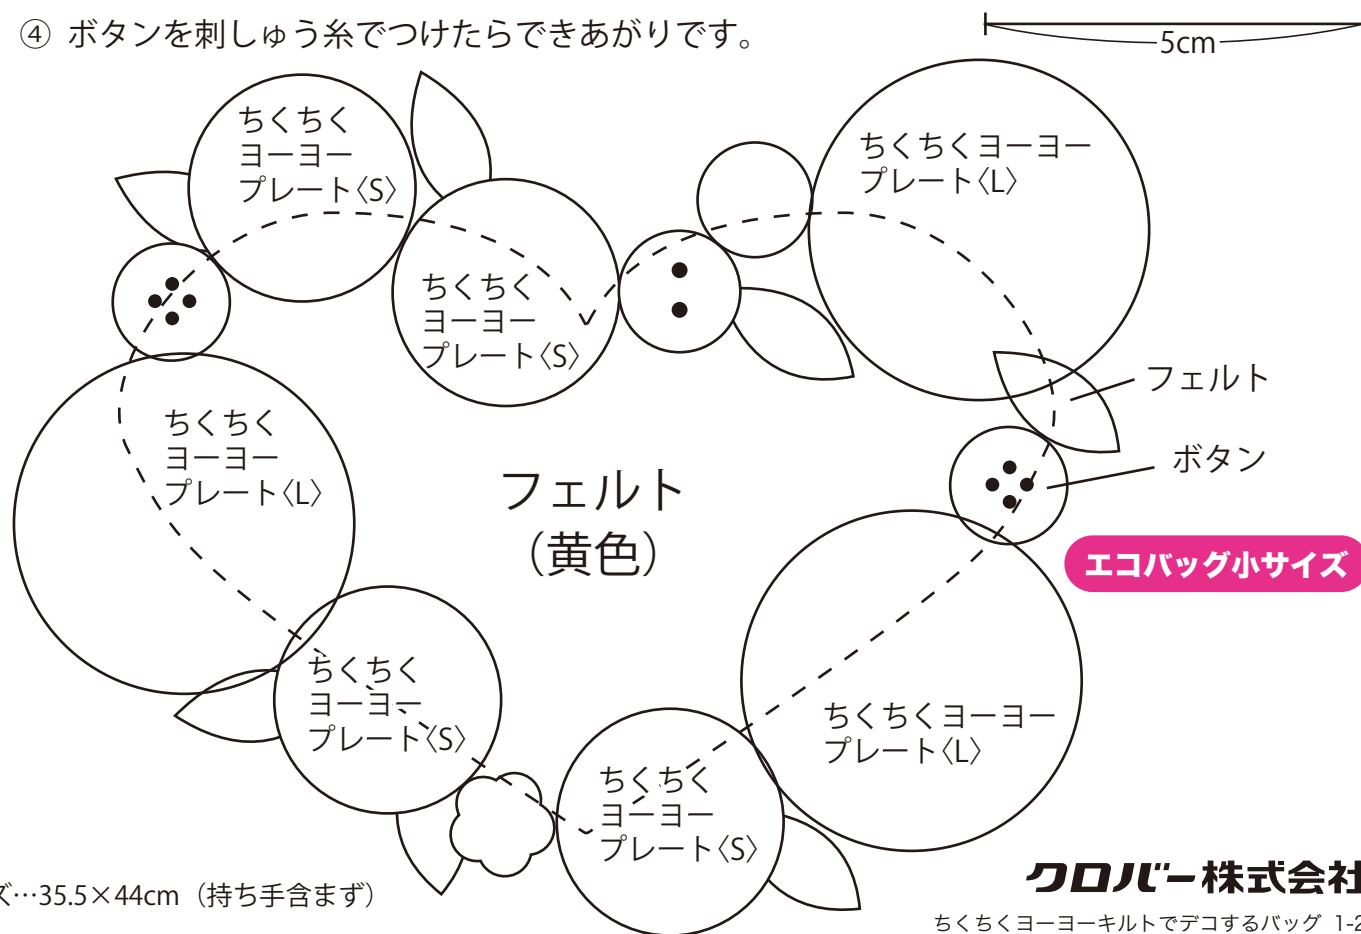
④ ボタンを刺しゅう糸でつけたらできあがりです。

5cm

ちくちく
ヨーヨー
プレート〈S〉

ちくちくヨーヨー
プレート〈L〉

ちくちく
ヨーヨー
プレート〈S〉

フェルト

ボタン

ちくちく
ヨーヨー
プレート〈L〉

フェルト
(黄色)

エコバッグ小サイズ

ちくちく
ヨーヨー
プレート〈S〉

ちくちくヨーヨー
プレート〈L〉

ちくちく
ヨーヨー
プレート〈S〉

ズ…35.5×44cm（持ち手含まず）

クロバー株式会社

ちくちくヨーヨーキルトでデコするバッグ 1-2